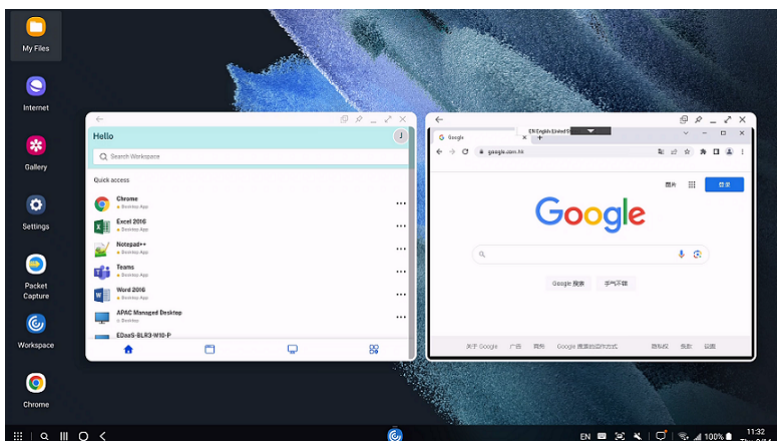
My Files

Internet

Gallery

Settings

Packet Capture

Workspace

Chrome

Hello

J

Search Workspace

Quick access

Chrome
Desktop App

Excel 2016
Desktop App

Notepad++
Desktop App

Teams
Desktop App

Word 2016
Desktop App

APAC Managed Desktop
Desktop

EDaaS-BLR3-W10-P

Google

EN English (United S

google.com.hk

圖片

登录

Google

Google 搜索

手气不错

关于 Google

广告

商务

Google 搜索的运作方式

隐私权

条款

设置

EN

100%

11:32